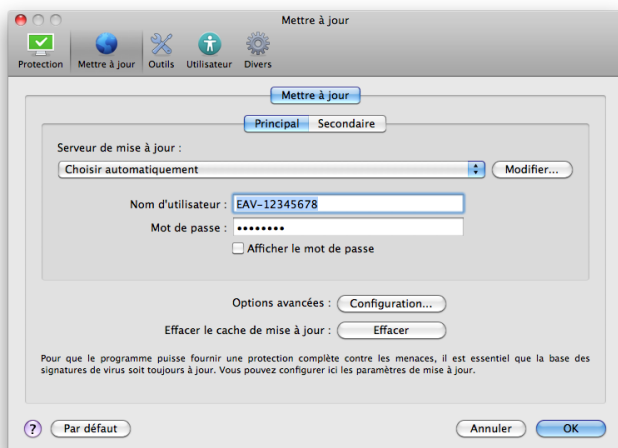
Mettre à jour

Protection
Mettre à jour
Outils
Utilisateur
Divers

Mettre à jour

Principal
Secondaire

Serveur de mise à jour :
Choisir automatiquement
Modifier...

Nom d'utilisateur : EAV-12345678
Mot de passe : ••••••••
Afficher le mot de passe

Options avancées : Configuration...

Effacer le cache de mise à jour : Effacer

Pour que le programme puisse fournir une protection complète contre les menaces, il est essentiel que la base des signatures de virus soit toujours à jour. Vous pouvez configurer ici les paramètres de mise à jour.

?
Par défaut
Annuler
OK